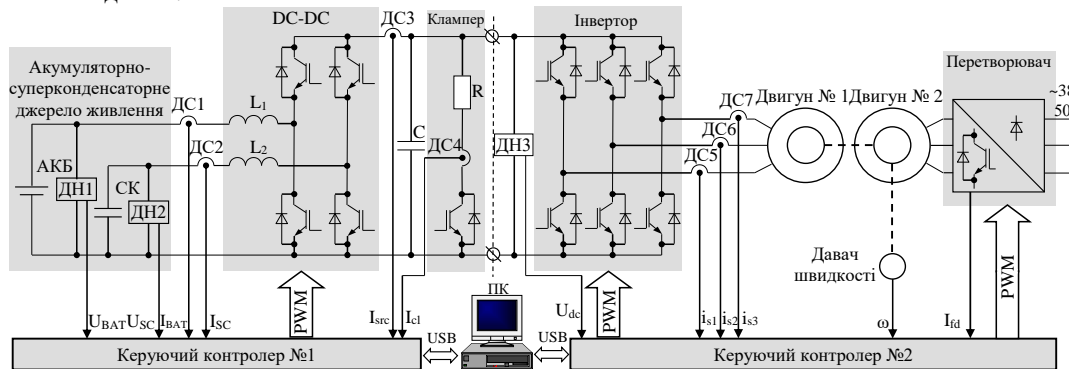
DC-DC
ДС3
Клампер
Інвертор
Перетворювач
~38
50
Акумуляторно-суперконденсаторне джерело живлення
ДС1
$L_1$
ДС2
$L_2$
R
C
ДС4
ДН3
ДС7
ДС6
ДС5
Двигун № 1
Двигун № 2
АКБ
ДН1
СК
ДН2
Давач швидкості
ПК
$U_{BAT}$ $U_{SC}$ $I_{BAT}$ $I_{SC}$
PWM
$I_{src}$ $I_{cl}$
USB
USB
$U_{dc}$
PWM
$i_{s1}$ $i_{s2}$ $i_{s3}$
ω
$I_{fd}$
PWM
Керуючий контролер №1
Керуючий контролер №2